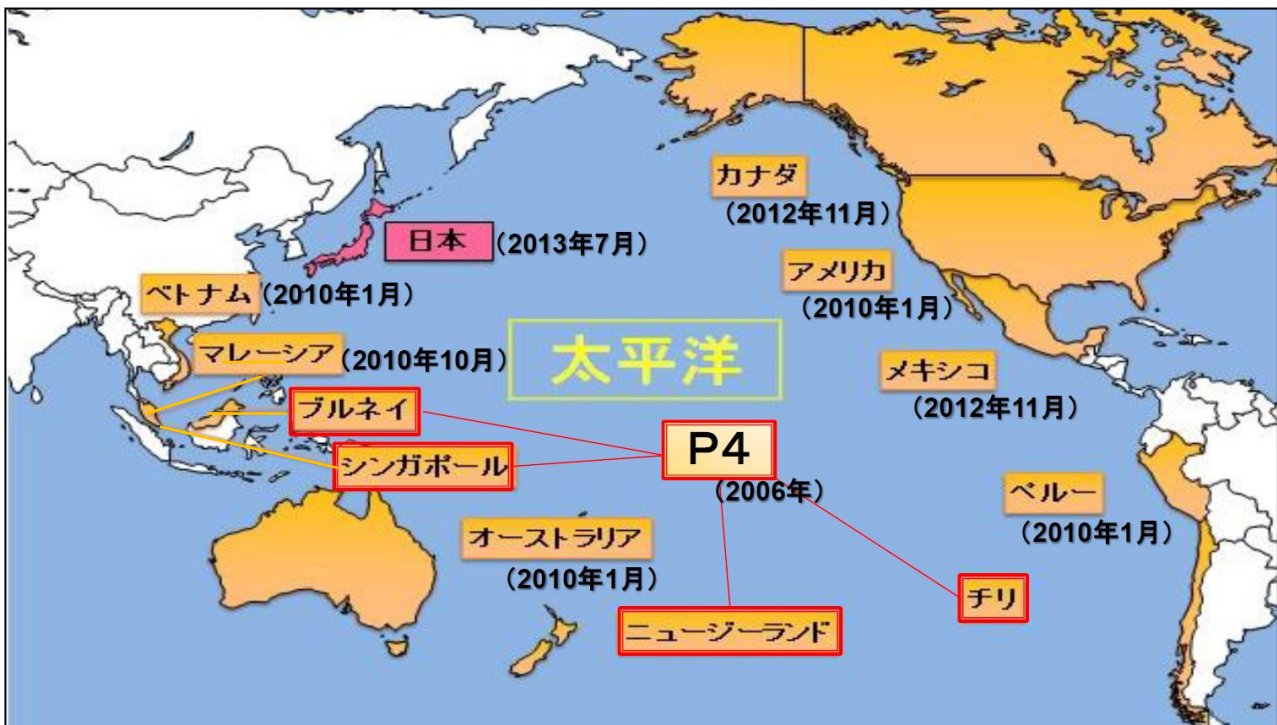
カナダ
（2012年11月）

日本（2013年7月）

アメリカ
（2010年1月）

ベトナム（2010年1月）

マレーシア（2010年10月）

太平洋

メキシコ
（2012年11月）

ブルネイ

P4
（2006年）

シンガポール

ペルー
（2010年1月）

オーストラリア
（2010年1月）

チリ

ニュージーランド